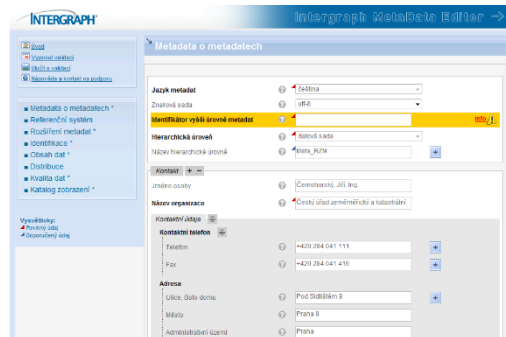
INTERGRAPH

Intergraph MetaData Editor

Úvod
Vypnout validaci
Uložit a validovat
Nápověda a kontakt na podporu

Metadata o metadatech *
Referenční systém
Rozšíření metadat *
Identifikace *
Obsah dat *
Distribuce
Kvalita dat *
Katalog zobrazení *

Vysvětlivky:
Povinný údaj
Doporučený údaj

Metadata o metadatech

Jazyk metadat | čeština
Znaková sada | utf-8
Identifikátor vyšší úrovně metadat | Info
Hierarchická úroveň | datová sada
Název hierarchické úrovně | Meta_RZM

Kontakt + −

Jméno osoby | Černohorský, Jiří, Ing.
Název organizace | Český úřad zeměměřický a katastrální

Kontaktní údaje

Kontaktní telefon

Telefon | +420 284 041 111
Fax | +420 284 041 416

Adresa

Ulice, číslo domu | Pod Sídlištěm 9
Město | Praha 8
Administrativní území | Praha